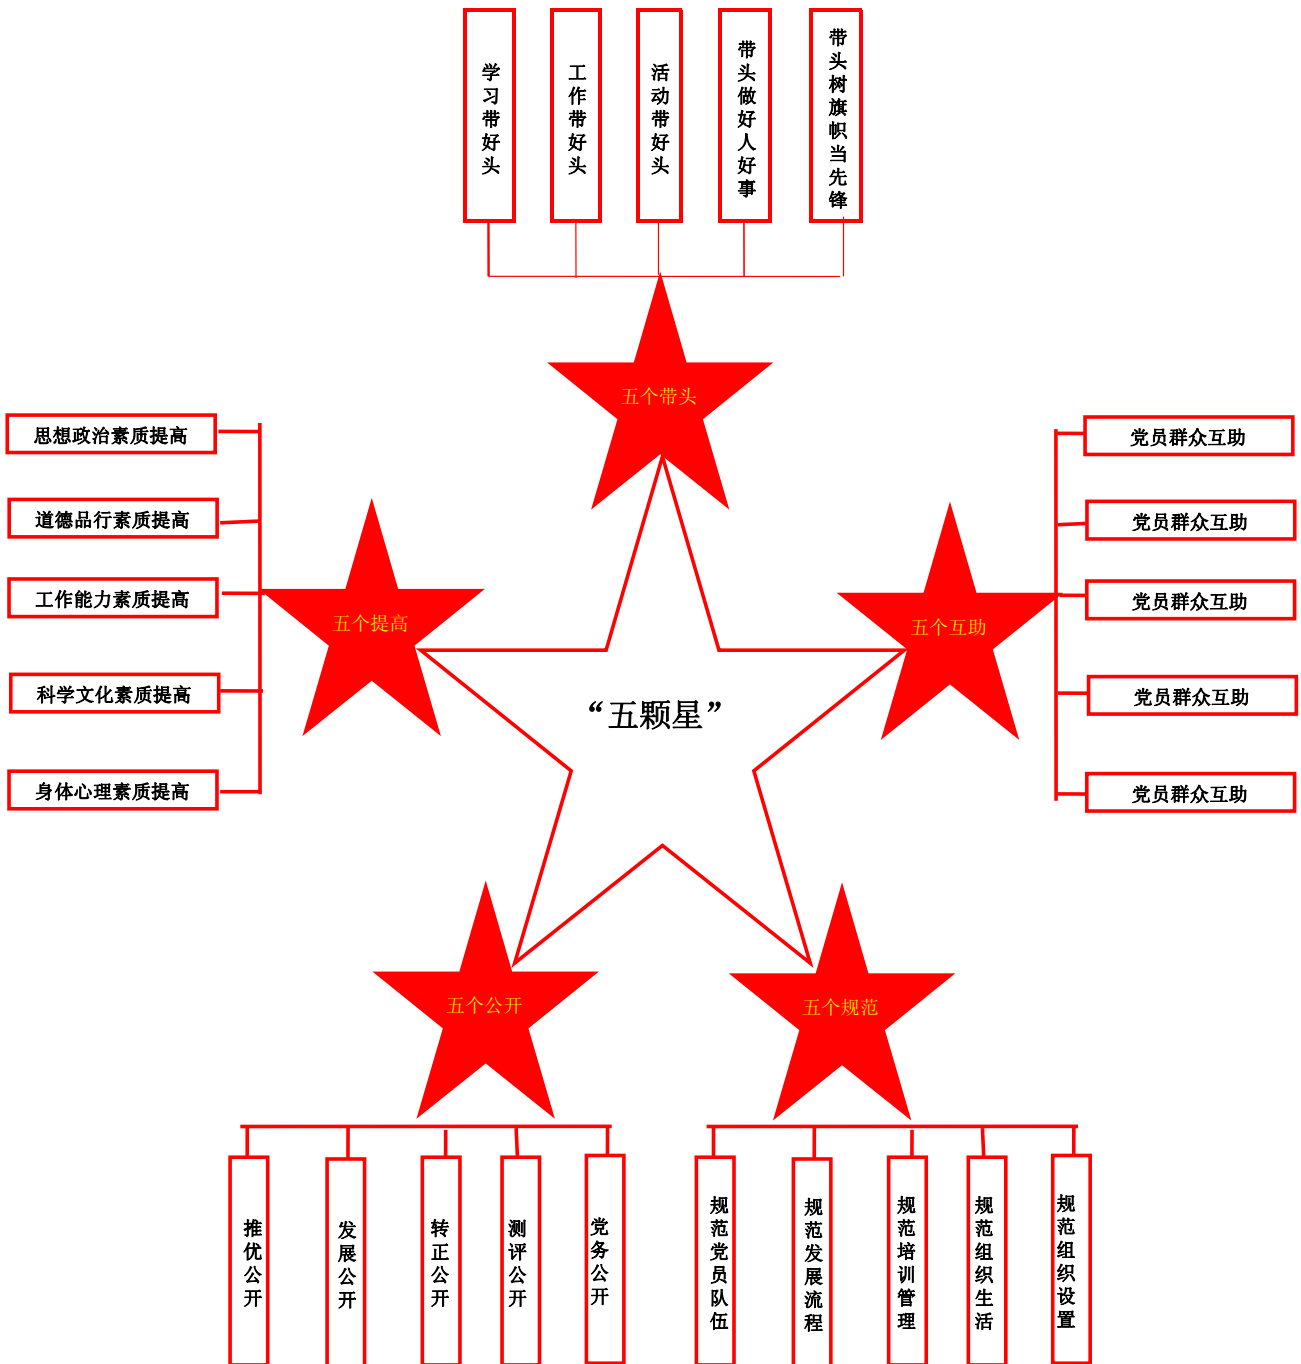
学习带好头

工作带好头

活动带好头

带头做好人好事

带头树旗帜当先锋

五个带头

思想政治素质提高

道德品行素质提高

工作能力素质提高

科学文化素质提高

身体心理素质提高

五个提高

党员群众互助

党员群众互助

党员群众互助

党员群众互助

党员群众互助

五个互助

“五颗星”

五个公开

五个规范

推优公开

发展公开

转正公开

测评公开

党务公开

规范党员队伍

规范发展流程

规范培训管理

规范组织生活

规范组织设置